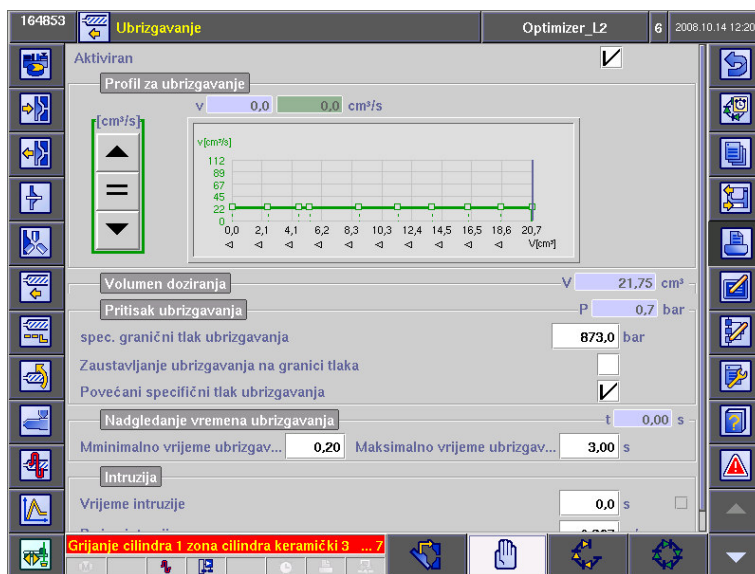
164853 Ubrizgavanje Optimizer_L2 6 2008.10.14 12:20

Aktiviran

Profil za ubrizgavanje

v 0,0 0,0 cm³/s

[cm³/s]

v[cm³/s]
112
89
67
45
22
0
0,0 2,1 4,1 6,2 8,3 10,3 12,4 14,5 16,5 18,6 20,7
V[cm³]

Volumen doziranja V 21,75 cm³

Pritisak ubrizgavanja P 0,7 bar

spec. granični tlak ubrizgavanja 873,0 bar

Zaustavljanje ubrizgavanja na granici tlaka

Povećani specifični tlak ubrizgavanja

Nadgledanje vremena ubrizgavanja t 0,00 s

Mminimalno vrijeme ubrizgav... 0,20 Maksimalno vrijeme ubrizgav... 3,00 s

Intruzija

Vrijeme intruzije 0,0 s

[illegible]

Grijanje cilindra 1 zona cilindra keramički 3 ... 7